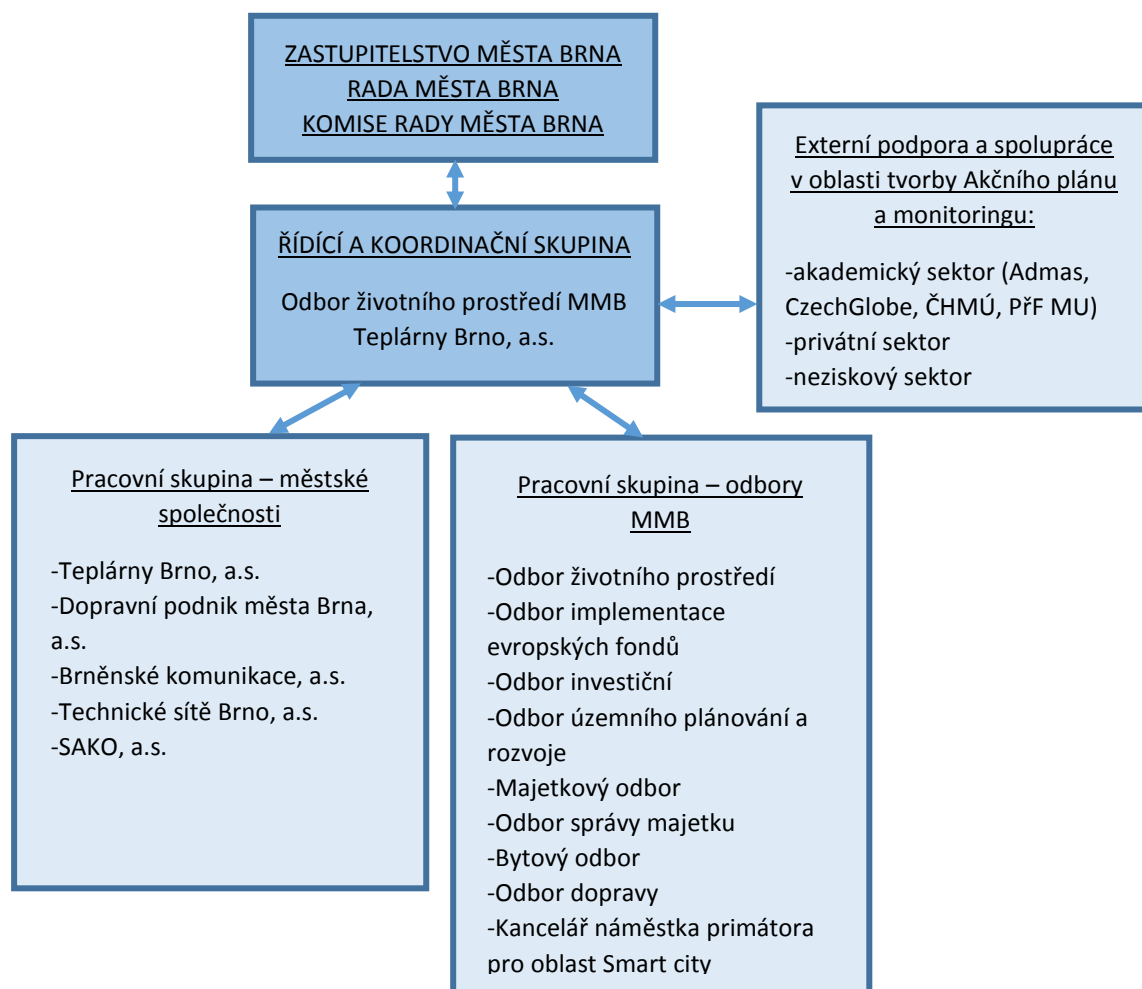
ZASTUPITELSTVO MĚSTA BRNA
RADA MĚSTA BRNA
KOMISE RADY MĚSTA BRNA

Externí podpora a spolupráce v oblasti tvorby Akčního plánu a monitoringu:

-akademický sektor (Admas, CzechGlobe, ČHMÚ, PřF MU)
-privátní sektor
-neziskový sektor

ŘÍDÍCÍ A KOORDINAČNÍ SKUPINA

Odbor životního prostředí MMB
Teplárny Brno, a.s.

Pracovní skupina – městské společnosti

-Teplárny Brno, a.s.
-Dopravní podnik města Brna, a.s.
-Brněnské komunikace, a.s.
-Technické sítě Brno, a.s.
-SAKO, a.s.

Pracovní skupina – odbory MMB

-Odbor životního prostředí
-Odbor implementace evropských fondů
-Odbor investiční
-Odbor územního plánování a rozvoje
-Majetkový odbor
-Odbor správy majetku
-Bytový odbor
-Odbor dopravy
-Kancelář náměstka primátora pro oblast Smart city